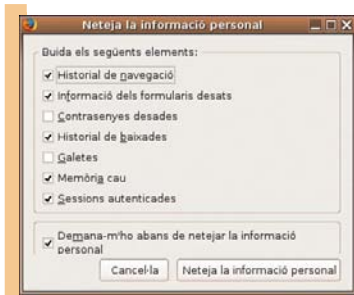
Neteja la informació personal

Buida els següents elements:

Historial de navegació

Informació dels formularis desats

Contrasenyes desades

Historial de baixades

Galetes

Memòria cau

Sessions autenticades

Demana-m'ho abans de netejar la informació personal

Cancel·la

Neteja la informació personal